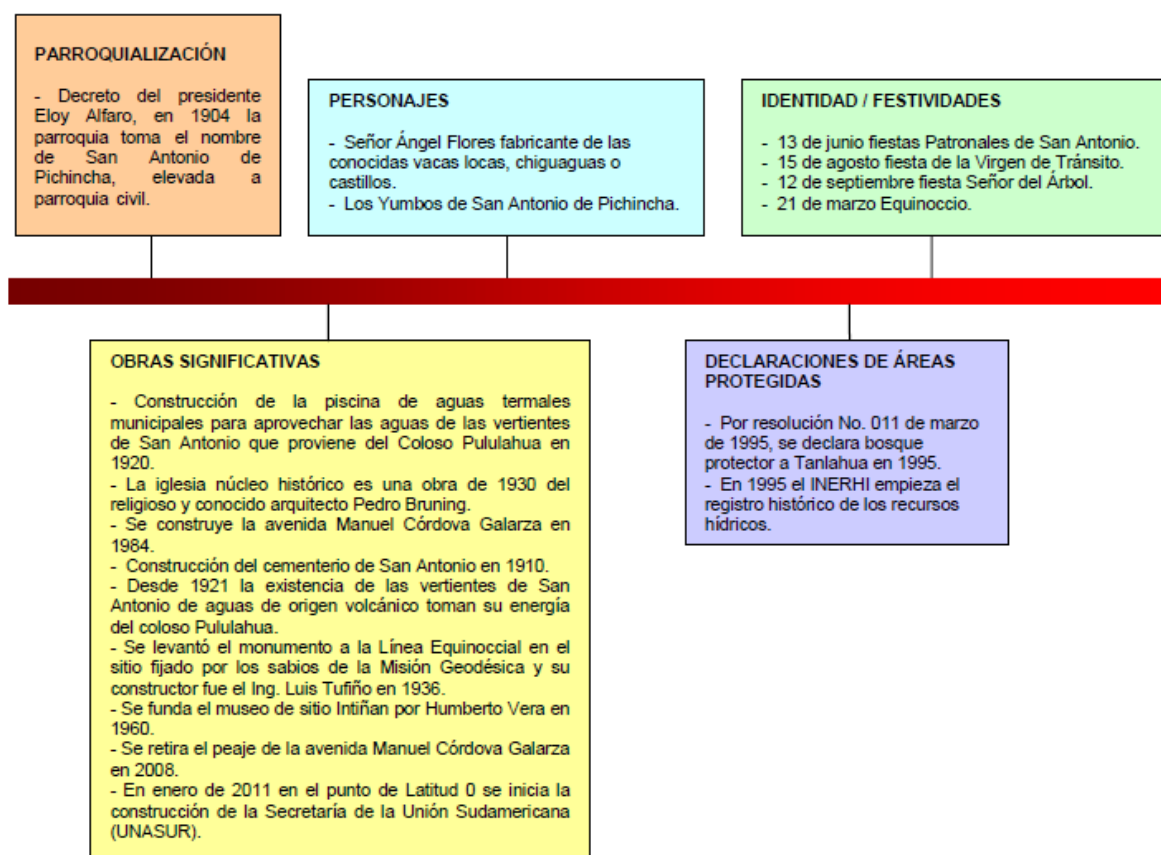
PARROQUIALIZACIÓN

- Decreto del presidente Eloy Alfaro, en 1904 la parroquia toma el nombre de San Antonio de Pichincha, elevada a parroquia civil.

PERSONAJES

- Señor Ángel Flores fabricante de las conocidas vacas locas, chiguaguas o castillos.
- Los Yumbos de San Antonio de Pichincha.

IDENTIDAD / FESTIVIDADES

- 13 de junio fiestas Patronales de San Antonio.
- 15 de agosto fiesta de la Virgen de Tránsito.
- 12 de septiembre fiesta Señor del Árbol.
- 21 de marzo Equinoccio.

OBRAS SIGNIFICATIVAS

- Construcción de la piscina de aguas termales municipales para aprovechar las aguas de las vertientes de San Antonio que proviene del Coloso Pululahua en 1920.
- La iglesia núcleo histórico es una obra de 1930 del religioso y conocido arquitecto Pedro Bruning.
- Se construye la avenida Manuel Córdova Galarza en 1984.
- Construcción del cementerio de San Antonio en 1910.
- Desde 1921 la existencia de las vertientes de San Antonio de aguas de origen volcánico toman su energía del coloso Pululahua.
- Se levantó el monumento a la Línea Equinoccial en el sitio fijado por los sabios de la Misión Geodésica y su constructor fue el Ing. Luis Tufiño en 1936.
- Se funda el museo de sitio Intiñan por Humberto Vera en 1960.
- Se retira el peaje de la avenida Manuel Córdova Galarza en 2008.
- En enero de 2011 en el punto de Latitud 0 se inicia la construcción de la Secretaría de la Unión Sudamericana (UNASUR).

DECLARACIONES DE ÁREAS PROTEGIDAS

- Por resolución No. 011 de marzo de 1995, se declara bosque protector a Tanlahua en 1995.
- En 1995 el INERHI empieza el registro histórico de los recursos hídricos.